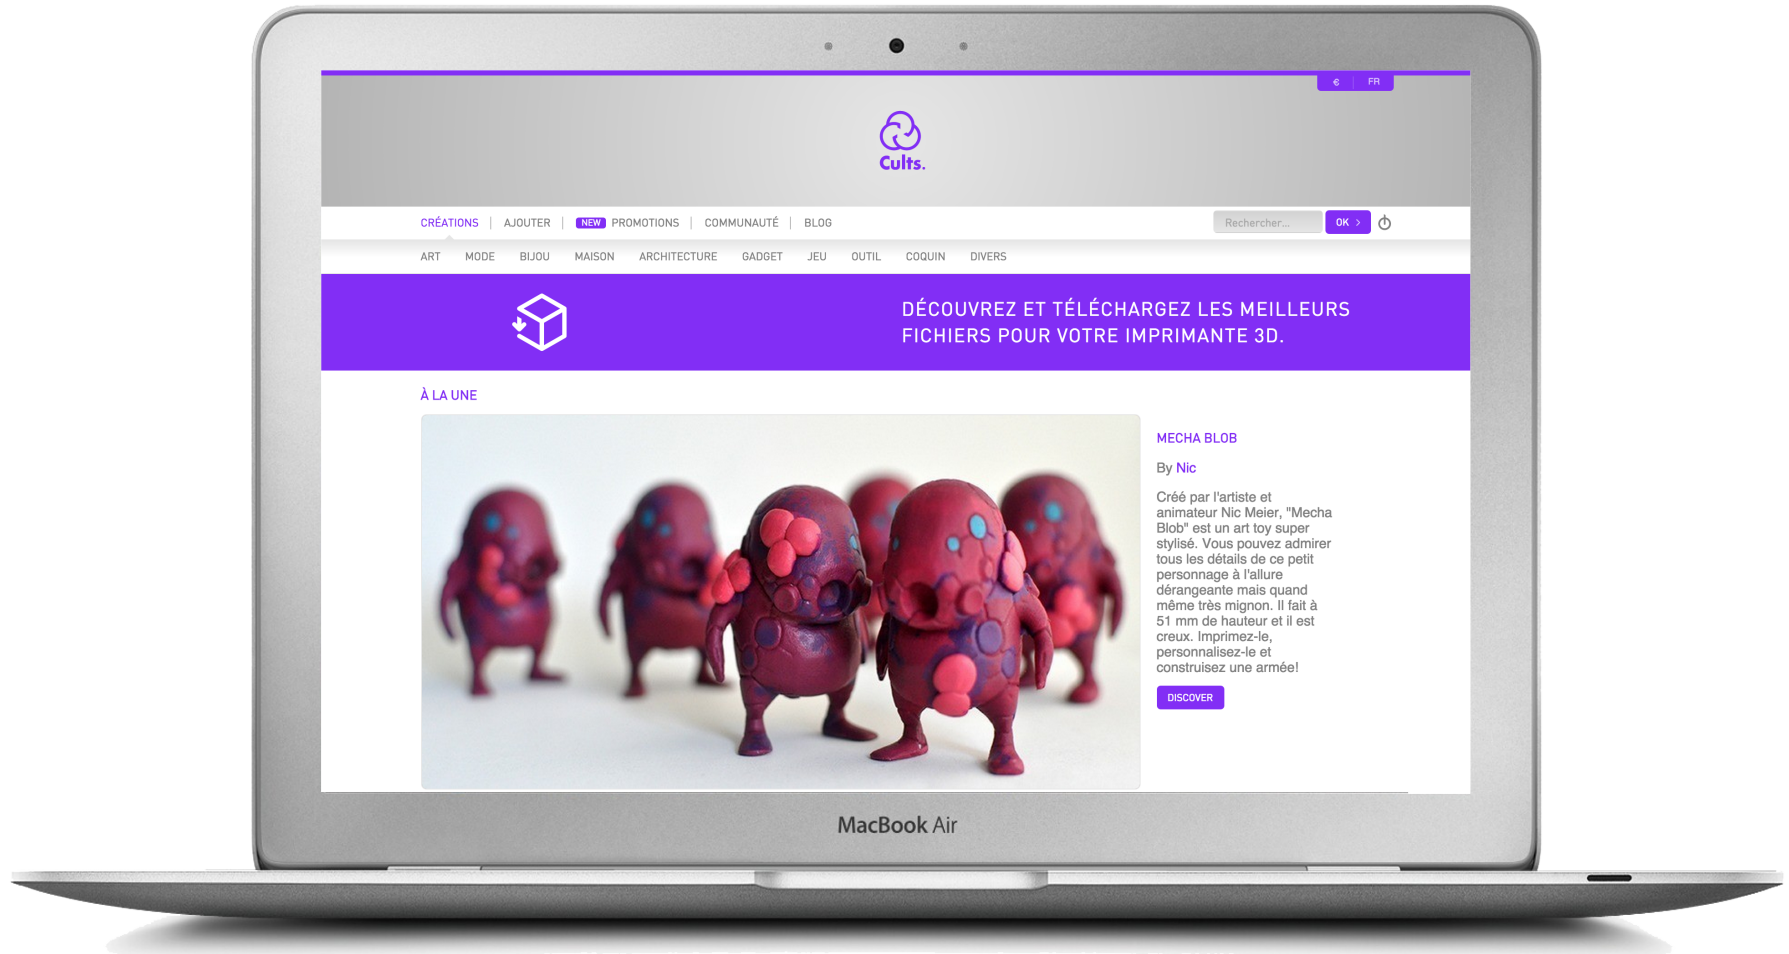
€ FR

Cults.

CRÉATIONS | AJOUTER | NEW PROMOTIONS | COMMUNAUTÉ | BLOG

Rechercher... OK ›

ART MODE BIJOU MAISON ARCHITECTURE GADGET JEU OUTIL COQUIN DIVERS

DÉCOUVREZ ET TÉLÉCHARGEZ LES MEILLEURS FICHIERS POUR VOTRE IMPRIMANTE 3D.

À LA UNE

MECHA BLOB

By Nic

Créé par l'artiste et animateur Nic Meier, "Mecha Blob" est un art toy super stylisé. Vous pouvez admirer tous les détails de ce petit personnage à l'allure dérangeante mais quand même très mignon. Il fait à 51 mm de hauteur et il est creux. Imprimez-le, personnalisez-le et construisez une armée!

DISCOVER

MacBook Air